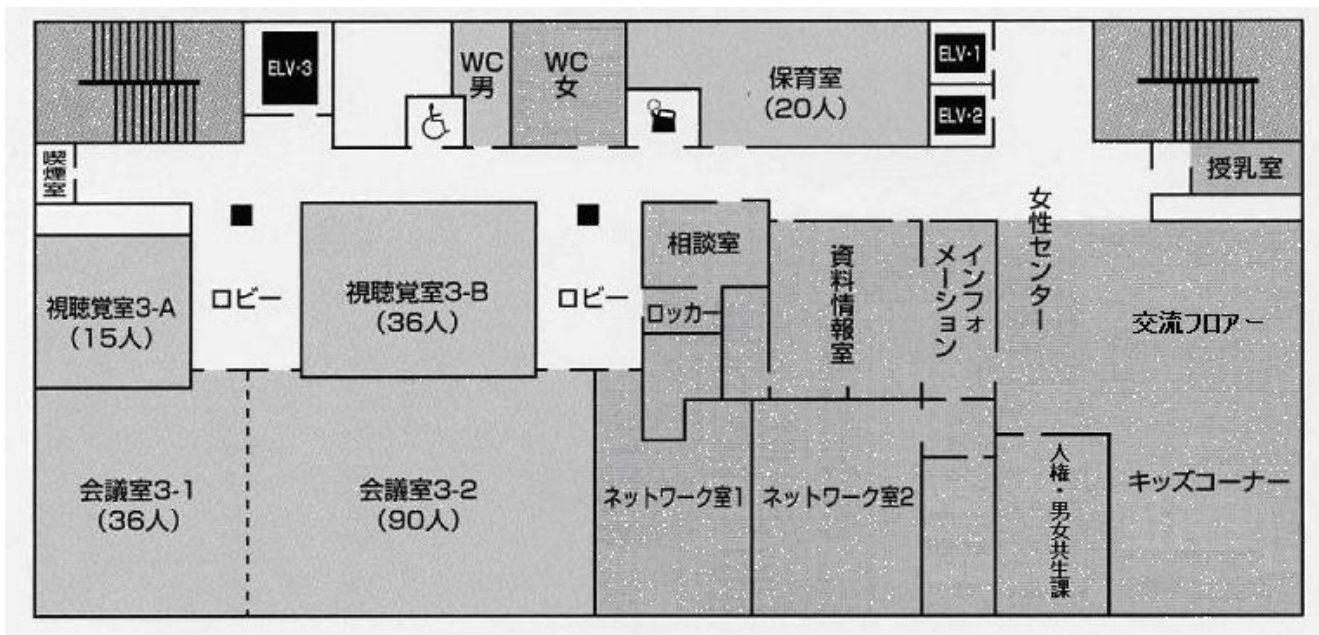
ELV-3

WC
男

WC
女

保育室
(20人)

ELV-1

ELV-2

喫煙室

授乳室

女性センター

相談室

資料情報室

インフォメーション

視聴覚室3-A
(15人)

ロビー

視聴覚室3-B
(36人)

ロビー

ロッカー

交流フロアー

会議室3-1
(36人)

会議室3-2
(90人)

ネットワーク室1

ネットワーク室2

人権・男女共生課

キッズコーナー